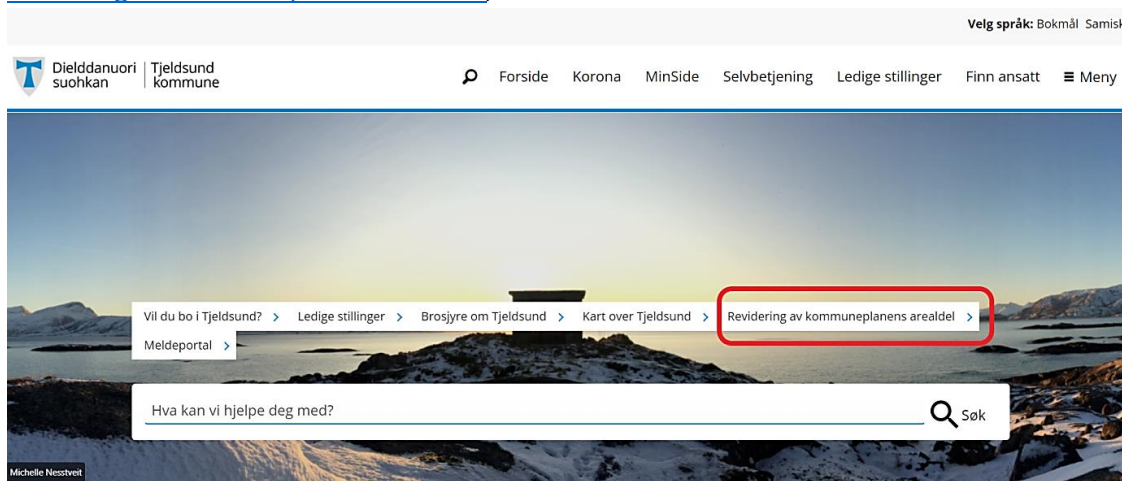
Velg språk: Bokmål Samisk

Dielddanuori suohkan | Tjeldsund kommune

Forside Korona MinSide Selvbetjening Ledige stillinger Finn ansatt ≡ Meny

Vil du bo i Tjeldsund? > Ledige stillinger > Brosjyre om Tjeldsund > Kart over Tjeldsund > Revidering av kommuneplanens arealdel > Meldeportal >

Hva kan vi hjelpe deg med?

Søk

Michelle Nesstveit